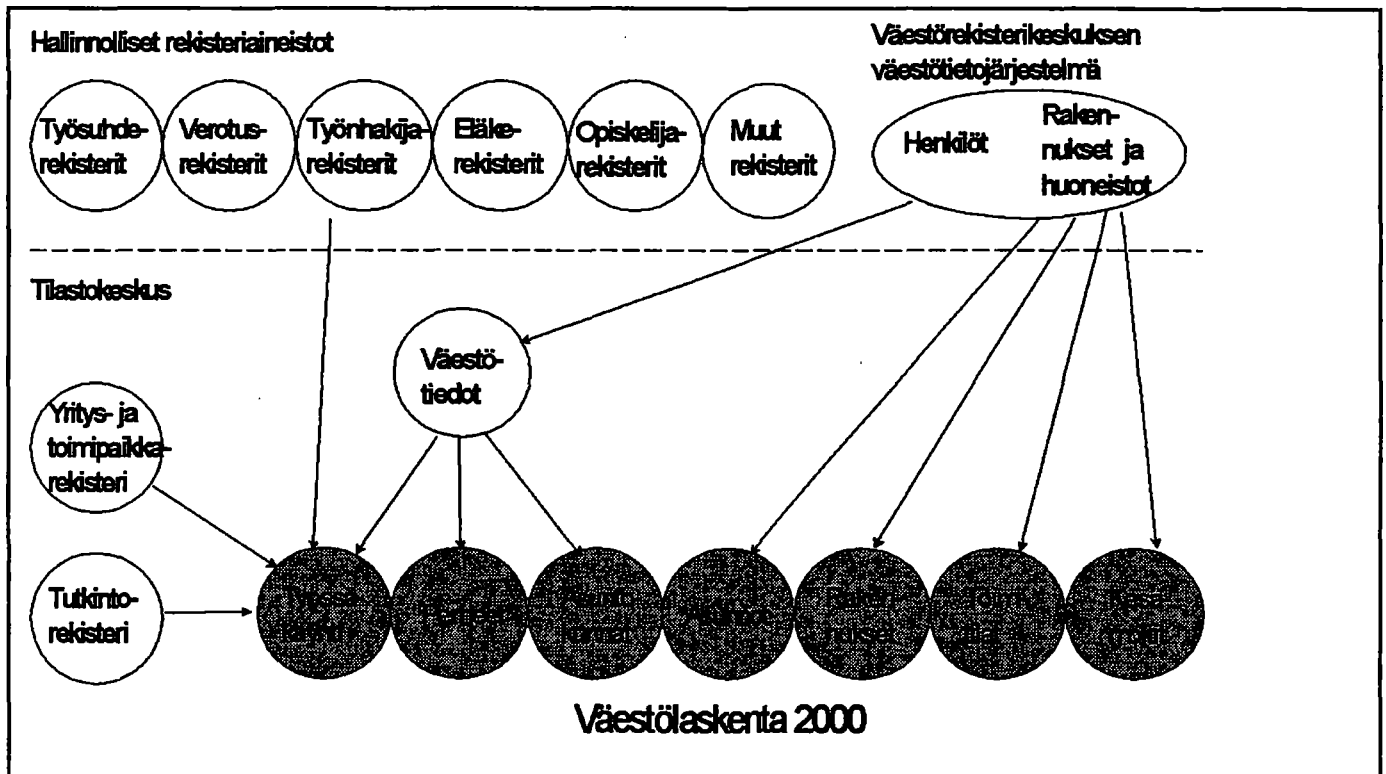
Hallinnolliset rekisteriaineistot

Väestörekisterikeskuksen väestötietojärjestelmä

Työsuhderekisterit

Verotusrekisterit

Työnhakijarekisterit

Eläkerekisterit

Opiskelijarekisterit

Muut rekisterit

Henkilöt

Rakennukset ja huoneistot

Tilastokeskus

Väestötiedot

Yritys- ja toimipaikkarekisteri

Tutkintorekisteri

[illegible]

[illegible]

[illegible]

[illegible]

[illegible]

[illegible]

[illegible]

Väestölaskenta 2000